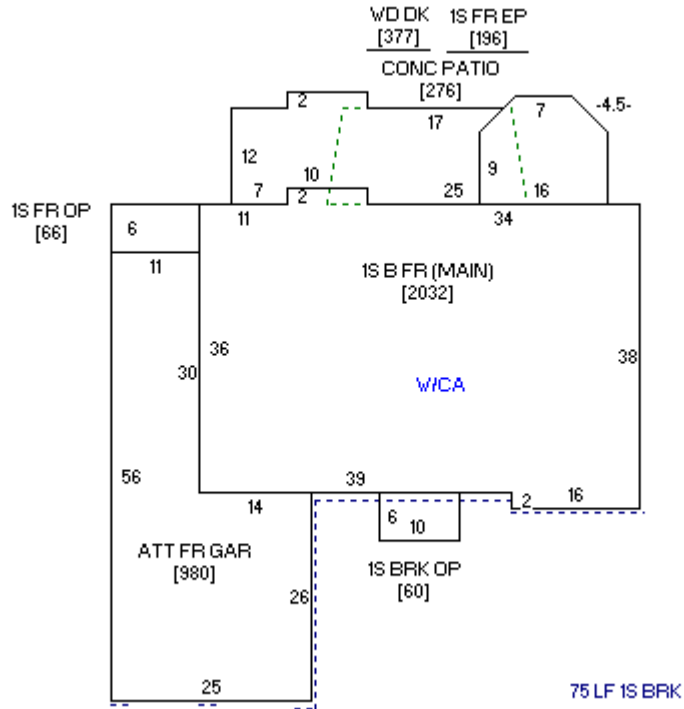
WD DK
[377]

1S FR EP
[196]

CONC PATIO
[276]

2

17

7

-4.5-

12

9

10

7

2

25

16

1S FR OP
[66]

6

11

34

11

1S B FR (MAIN)
[2032]

36

30

38

W/CA

56

39

14

2

16

6

10

ATT FR GAR
[980]

1S BRK OP
[60]

26

25

75 LF 1S BRK